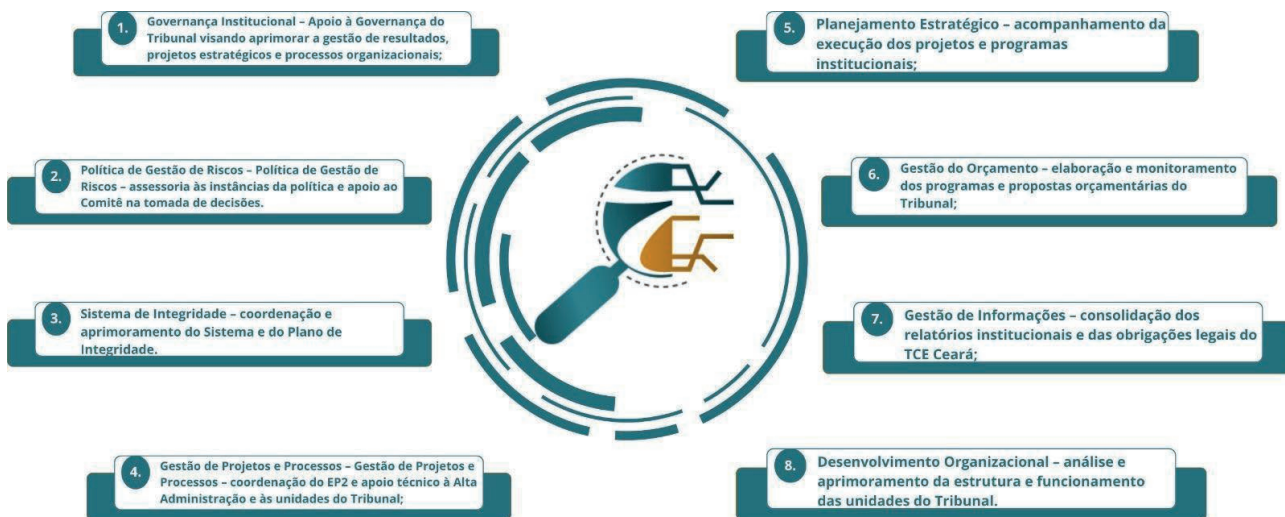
1. Governança Institucional – Apoio à Governança do Tribunal visando aprimorar a gestão de resultados, projetos estratégicos e processos organizacionais;

2. Política de Gestão de Riscos – Política de Gestão de Riscos – assessoria às instâncias da política e apoio ao Comitê na tomada de decisões.

3. Sistema de Integridade – coordenação e aprimoramento do Sistema e do Plano de Integridade.

4. Gestão de Projetos e Processos – Gestão de Projetos e Processos – coordenação do EP2 e apoio técnico à Alta Administração e às unidades do Tribunal;

5. Planejamento Estratégico – acompanhamento da execução dos projetos e programas institucionais;

6. Gestão do Orçamento – elaboração e monitoramento dos programas e propostas orçamentárias do Tribunal;

7. Gestão de Informações – consolidação dos relatórios institucionais e das obrigações legais do TCE Ceará;

8. Desenvolvimento Organizacional – análise e aprimoramento da estrutura e funcionamento das unidades do Tribunal.